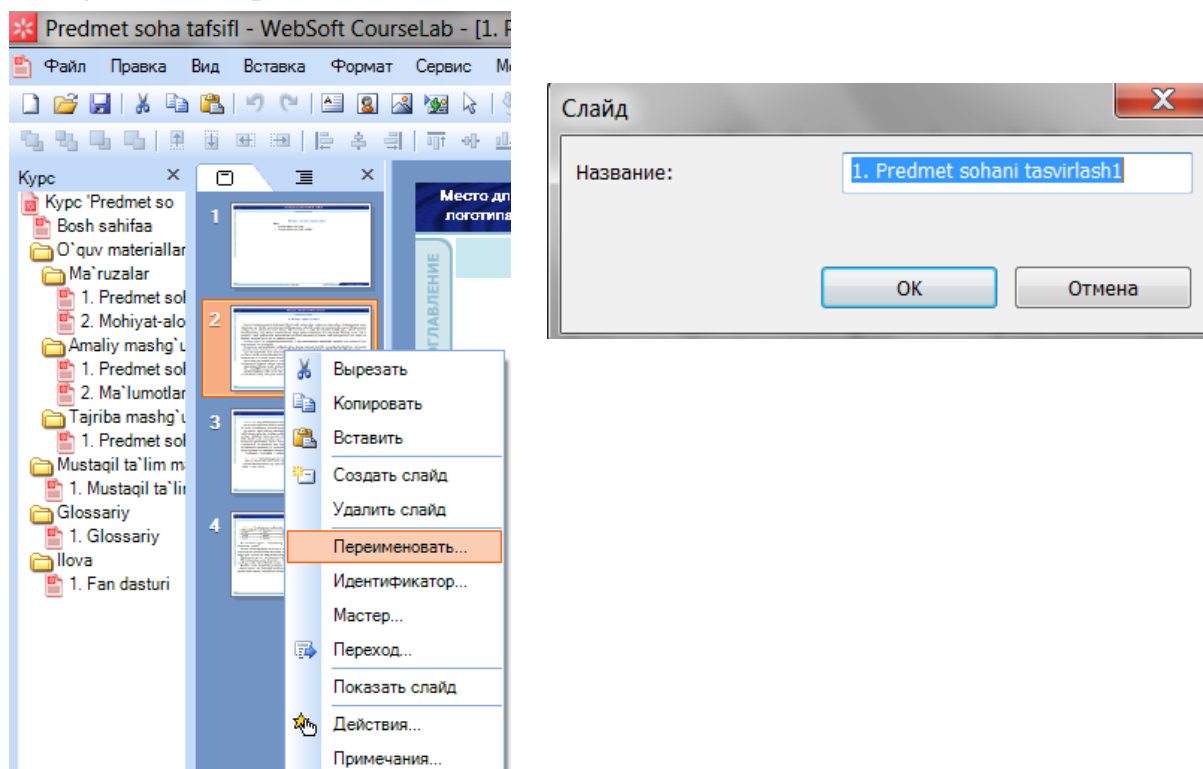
Predmet soha tafsifl - WebSoft CourseLab - [1. P

Файл Правка Вид Вставка Формат Сервис М

Курс

Курс 'Predmet so
Bosh sahifaa
O`quv materiallar
Ma`ruzalar
1. Predmet so
2. Mohiyat-alo
Amaliy mashg`u
1. Predmet so
2. Ma`lumotlar
Tajriba mashg`u
1. Predmet so
Mustaqil ta`lim m
1. Mustaqil ta`li
Glossariy
1. Glossariy
Ilova
1. Fan dasturi

1
2
3
4

Место дл
логотипа

ОГЛАВЛЕНИЕ

Вырезать
Копировать
Вставить
Создать слайд
Удалить слайд
Переименовать...
Идентификатор...
Мастер...
Переход...
Показать слайд
Действия...
Примечания...

Слайд

Название:
1. Predmet sohani tasvirlash1

OK
Отмена